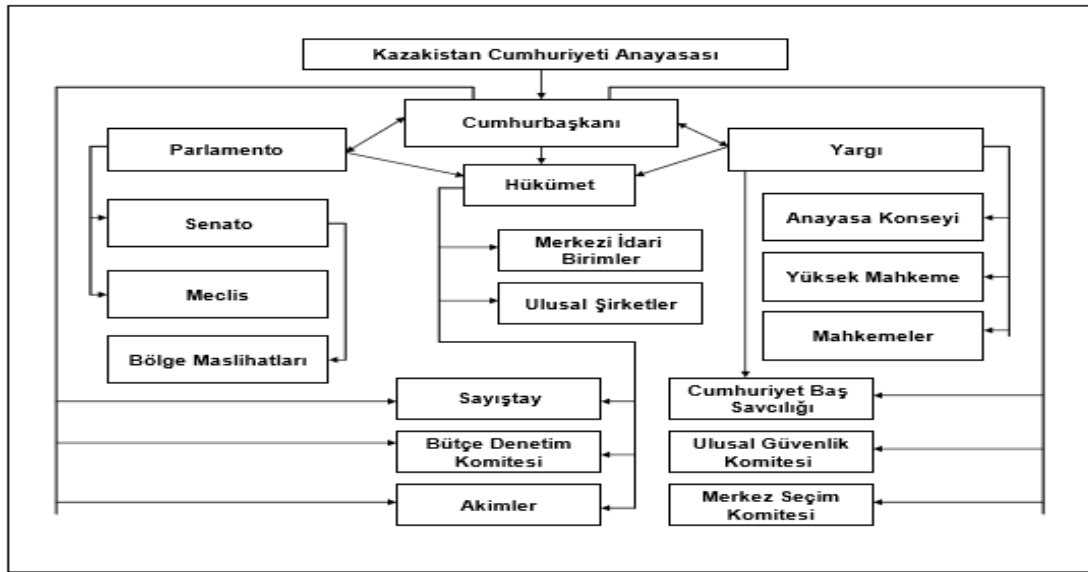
Kazakistan Cumhuriyeti Anayasası

Cumhurbaşkanı

Parlamento

Yargı

Hükümet

Senato

Merkezi İdari Birimler

Anayasa Konseyi

Ulusal Şirketler

Yüksek Mahkeme

Meclis

Mahkemeler

Bölge Maslihatları

Sayıştay

Cumhuriyet Baş Savcılığı

Bütçe Denetim Komitesi

Ulusal Güvenlik Komitesi

Akimler

Merkez Seçim Komitesi